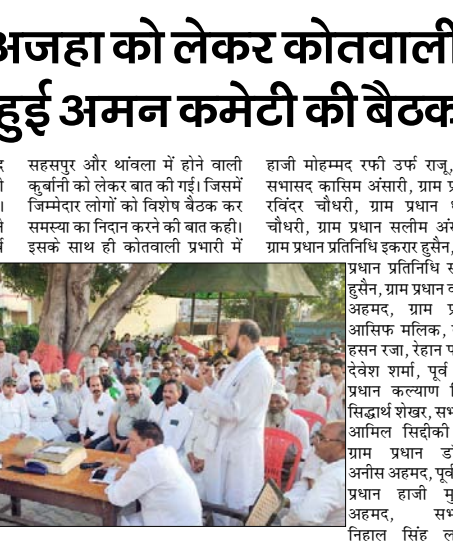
अजहा को लेकर कोतवाली
हुई अमन कमेटी की बैठक

र
ो
।
र्ग

सहसपुर और थांवला में होने वाली कुर्बानी को लेकर बात की गई। जिसमें जिम्मेदार लोगों को विशेष बैठक कर समस्या का निदान करने की बात कही। इसके साथ ही कोतवाली प्रभारी में

हाजी मोहम्मद रफी उर्फ राजू, सभासद कासिम अंसारी, ग्राम प्र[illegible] रविंदर चौधरी, ग्राम प्रधान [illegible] चौधरी, ग्राम प्रधान सलीम अं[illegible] ग्राम प्रधान प्रतिनिधि इकरार हुसैन, प्रधान प्रतिनिधि स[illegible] हुसैन, ग्राम प्रधान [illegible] अहमद, ग्राम प्र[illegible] आसिफ मलिक, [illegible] हसन रजा, रेहान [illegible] देवेश शर्मा, पूर्व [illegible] प्रधान कल्याण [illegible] सिद्धार्थ शेखर, सभ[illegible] आमिल सिद्दीकी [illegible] ग्राम प्रधान डॉ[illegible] अनीस अहमद, पूर्व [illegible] प्रधान हाजी मु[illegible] अहमद, सभ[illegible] निहाल सिंह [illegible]